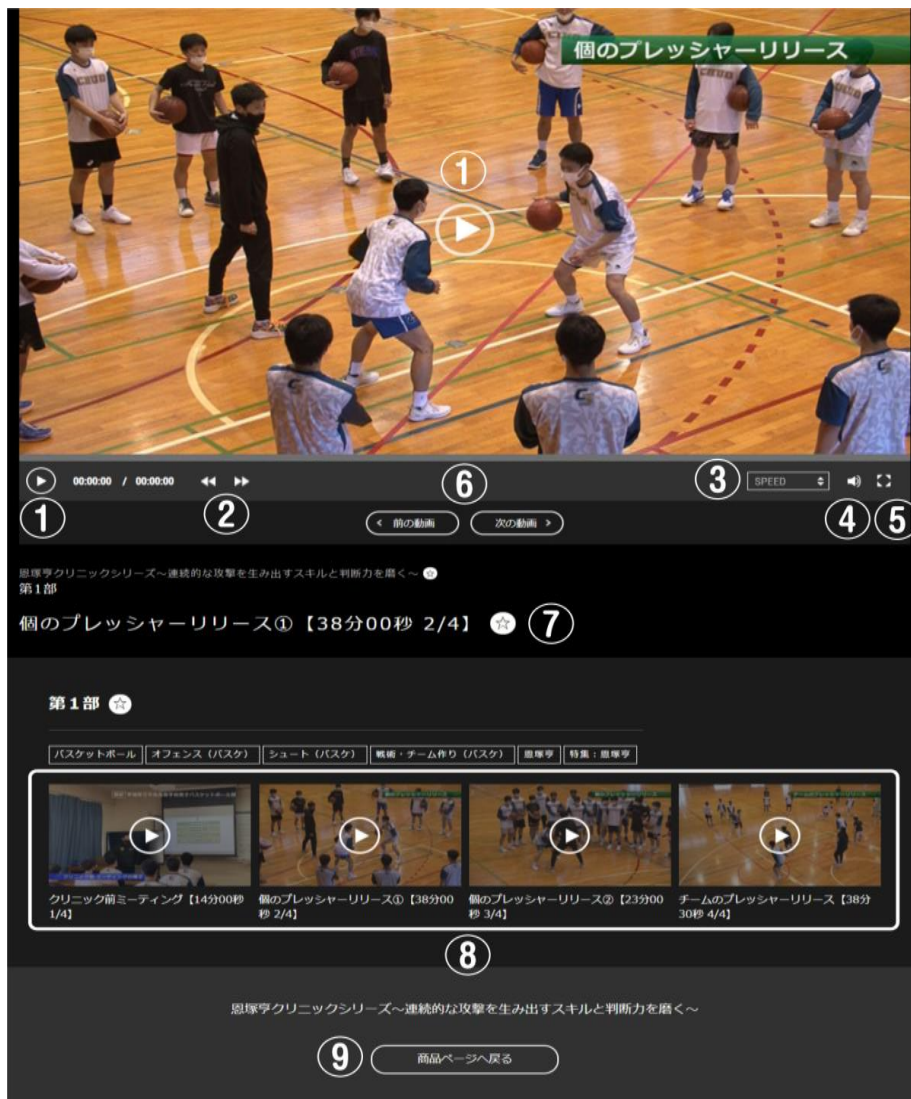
個のプレッシャーリリース

①

00:00:00 / 00:00:00

①

②

⑥

③ SPEED

④ ⑤

< 前の動画

次の動画 >

恩塚亨クリニックシリーズ~連続的な攻撃を生み出すスキルと判断力を磨く~ ☆

第1部

個のプレッシャーリリース①【38分00秒 2/4】 ☆ ⑦

第1部 ☆

バスケットボール | オフェンス（バスケ） | シュート（バスケ） | 戦術・チーム作り（バスケ） | 恩塚亨 | 特集：恩塚亨

クリニック前ミーティング【14分00秒 1/4】

個のプレッシャーリリース①【38分00秒 2/4】

個のプレッシャーリリース②【23分00秒 3/4】

チームのプレッシャーリリース【38分30秒 4/4】

⑧

恩塚亨クリニックシリーズ~連続的な攻撃を生み出すスキルと判断力を磨く~

⑨ 商品ページへ戻る